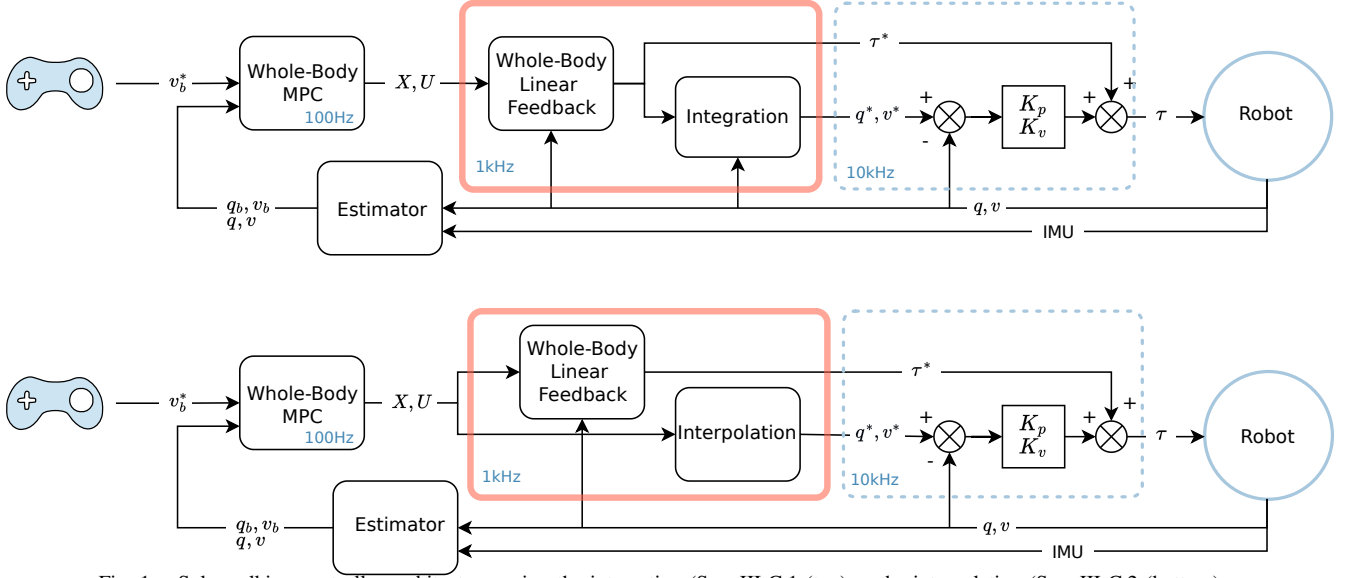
$v_b^*$
Whole-Body MPC
100Hz
$X, U$
Whole-Body Linear Feedback
Integration
1kHz
$\tau^*$
$q^*, v^*$
+
-
$K_p$
$K_v$
+
+
$\tau$
10kHz
Robot
$q_b, v_b$
$q, v$
Estimator
$q, v$
IMU

$v_b^*$
Whole-Body MPC
100Hz
$X, U$
Whole-Body Linear Feedback
Interpolation
1kHz
$\tau^*$
$q^*, v^*$
+
-
$K_p$
$K_v$
+
+
$\tau$
10kHz
Robot
$q_b, v_b$
$q, v$
Estimator
$q, v$
IMU

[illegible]